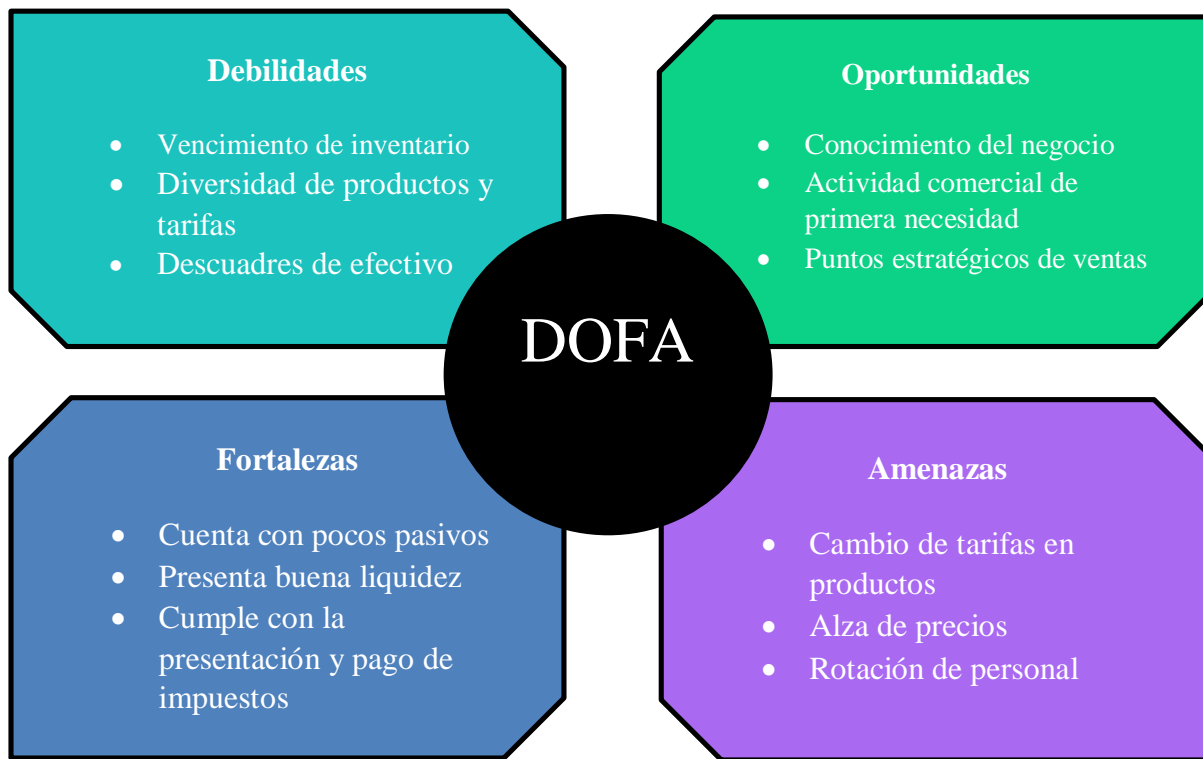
Debilidades

- Vencimiento de inventario
- Diversidad de productos y tarifas
- Descuadres de efectivo

Oportunidades

- Conocimiento del negocio
- Actividad comercial de primera necesidad
- Puntos estratégicos de ventas

DOFA

Fortalezas

- Cuenta con pocos pasivos
- Presenta buena liquidez
- Cumple con la presentación y pago de impuestos

Amenazas

- Cambio de tarifas en productos
- Alza de precios
- Rotación de personal